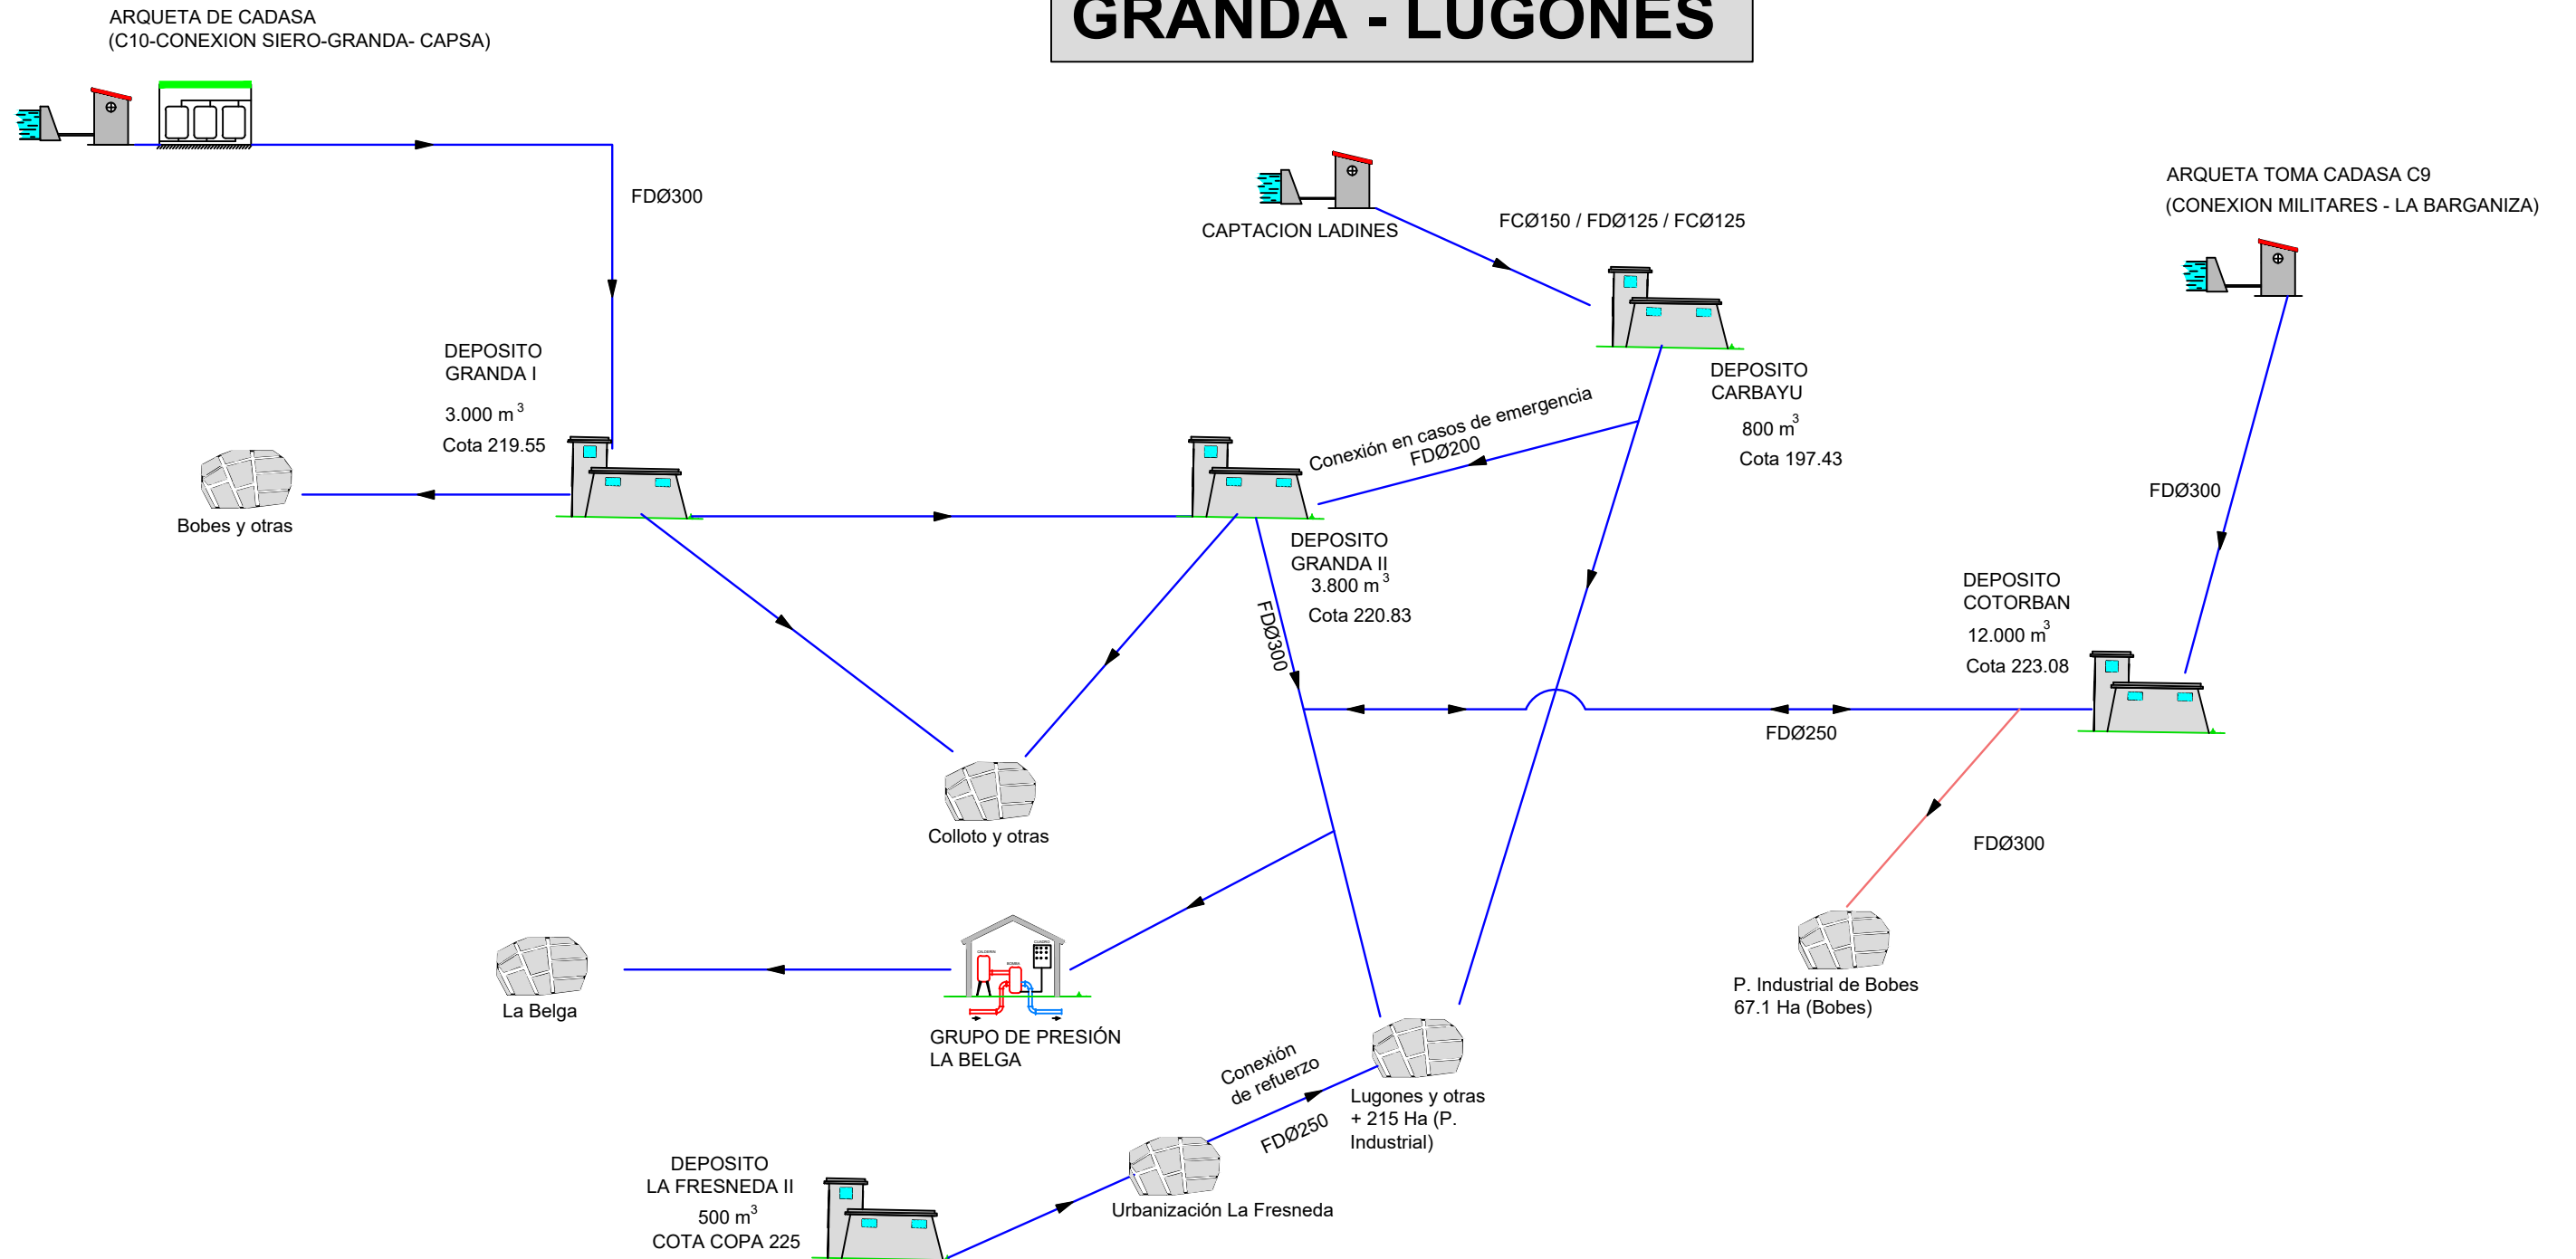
GRANDA - LUGONES

ARQUETA DE CADASA
(C10-CONEXION SIERO-GRANDA- CAPSA)

FDØ300

CAPTACION LADINES

FCØ150 / FDØ125 / FCØ125

ARQUETA TOMA CADASA C9
(CONEXION MILITARES - LA BARGANIZA)

DEPOSITO
GRANDA I
3.000 m$^3$
Cota 219.55

DEPOSITO
CARBAYU
800 m$^3$
Cota 197.43

Conexión en casos de emergencia
FDØ200

FDØ300

Bobes y otras

DEPOSITO
GRANDA II
3.800 m$^3$
Cota 220.83

DEPOSITO
COTORBAN
12.000 m$^3$
Cota 223.08

FDØ300

FDØ250

Colloto y otras

FDØ300

P. Industrial de Bobes
67.1 Ha (Bobes)

La Belga

GRUPO DE PRESIÓN
LA BELGA

Conexión
de refuerzo

Lugones y otras
+ 215 Ha (P.
Industrial)

FDØ250

DEPOSITO
LA FRESNEDA II
500 m$^3$
COTA COPA 225

Urbanización La Fresneda